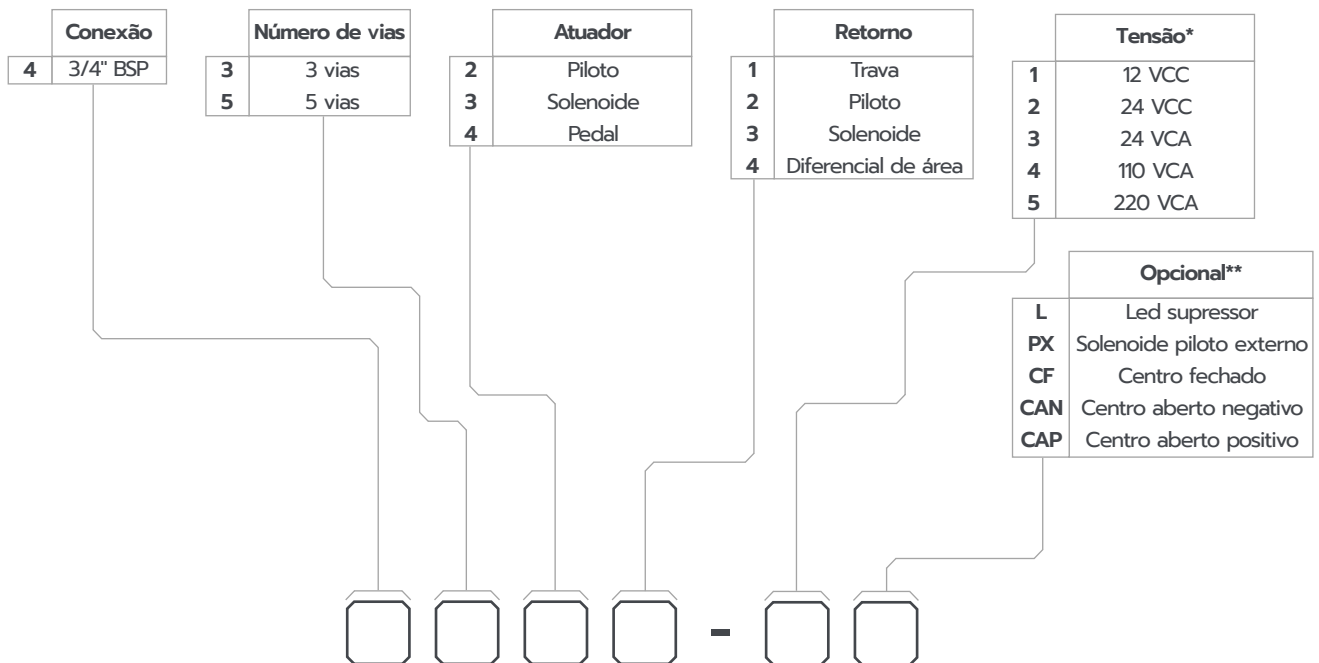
| | Conexão |
|---|---|
| 4 | 3/4" BSP |

| | Número de vias |
|---|---|
| 3 | 3 vias |
| 5 | 5 vias |

| | Atuador |
|---|---|
| 2 | Piloto |
| 3 | Solenoide |
| 4 | Pedal |

| | Retorno |
|---|---|
| 1 | Trava |
| 2 | Piloto |
| 3 | Solenoide |
| 4 | Diferencial de área |

| | Tensão* |
|---|---|
| 1 | 12 VCC |
| 2 | 24 VCC |
| 3 | 24 VCA |
| 4 | 110 VCA |
| 5 | 220 VCA |

| | Opcional** |
|---|---|
| L | Led supressor |
| PX | Solenoide piloto externo |
| CF | Centro fechado |
| CAN | Centro aberto negativo |
| CAP | Centro aberto positivo |

-